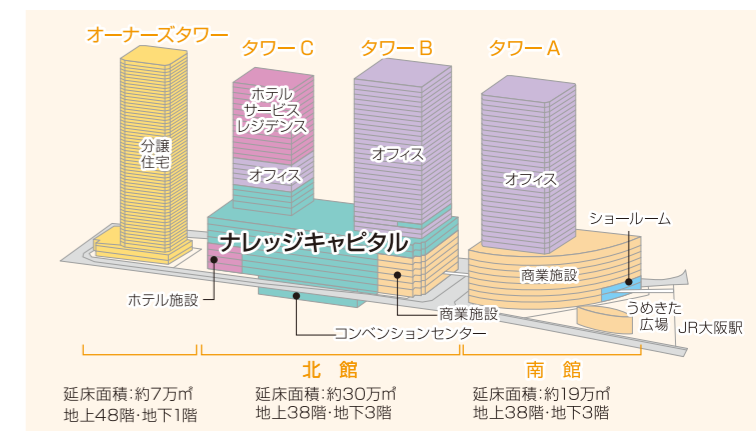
オーナーズタワー

タワーC

タワーB

タワーA

分譲
住宅

ホテル
サービス
レジデンス

オフィス

オフィス

オフィス

ナレッジキャピタル

ショールーム

商業施設

ホテル施設

商業施設

うめきた
広場

JR大阪駅

コンベンションセンター

北　館

南　館

延床面積：約7万㎡
地上48階・地下1階

延床面積：約30万㎡
地上38階・地下3階

延床面積：約19万㎡
地上38階・地下3階